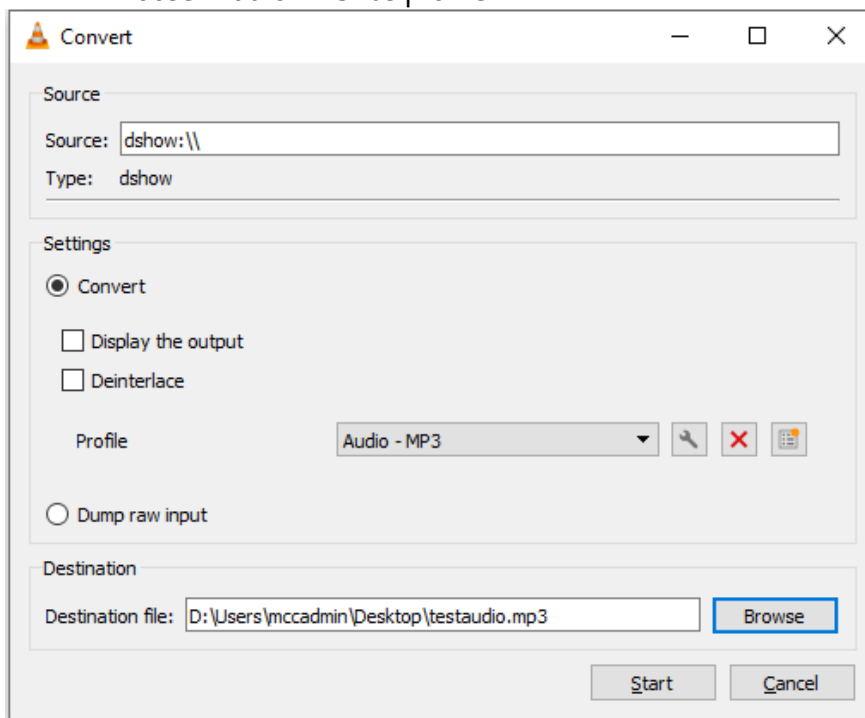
Convert

Source

Source: dshow:\\

Type: dshow

Settings

Convert

Display the output

Deinterlace

Profile

Audio - MP3

Dump raw input

Destination

Destination file: D:\Users\mccadmin\Desktop\testaudio.mp3

Browse

Start

Cancel